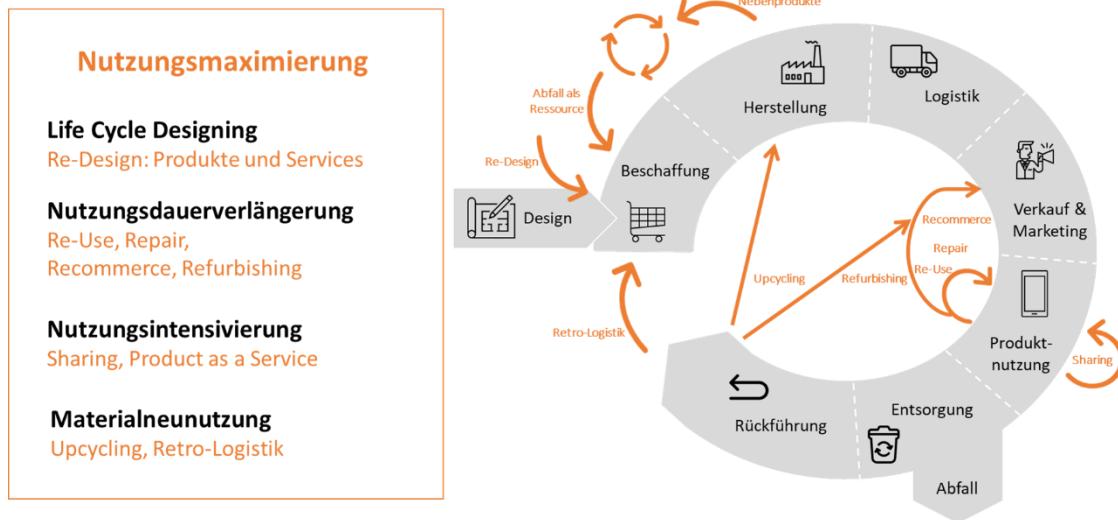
Nutzungsmaximierung

Life Cycle Designing
Re-Design: Produkte und Services

Nutzungsdauerverlängerung
Re-Use, Repair,
Recommerce, Refurbishing

Nutzungsintensivierung
Sharing, Product as a Service

Materialneunutzung
Upcycling, Retro-Logistik

Nebenprodukte
Abfall als Ressource
Re-Design
Design
Beschaffung
Herstellung
Logistik
Verkauf & Marketing
Recommerce
Repair
Re-Use
Upcycling
Refurbishing
Produktnutzung
Sharing
Retro-Logistik
Rückführung
Entsorgung
Abfall